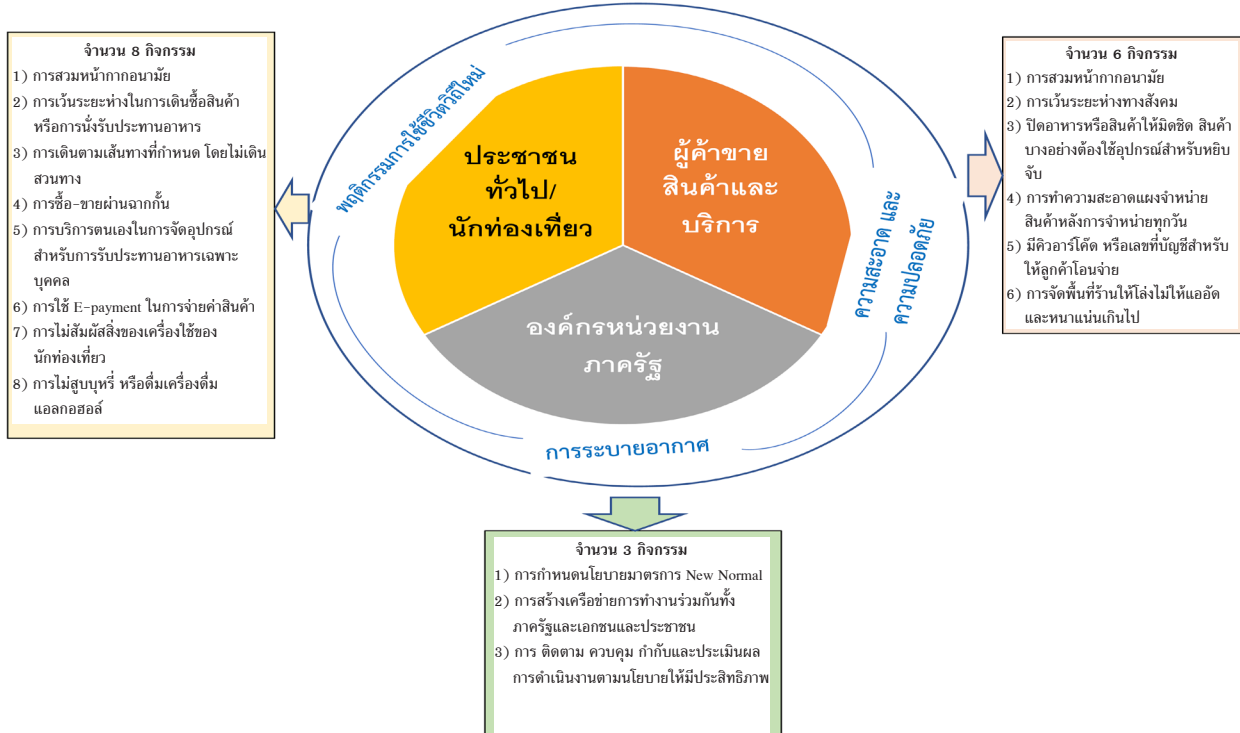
จำนวน 8 กิจกรรม
1) การสวมหน้ากากอนามัย
2) การเว้นระยะห่างในการเดินซื้อสินค้าหรือการนั่งรับประทานอาหาร
3) การเดินตามเส้นทางที่กำหนด โดยไม่เดินสวนทาง
4) การซื้อ-ขายผ่านฉากกั้น
5) การบริการตนเองในการจัดอุปกรณ์สำหรับการรับประทานอาหารเฉพาะบุคคล
6) การใช้ E-payment ในการจ่ายค่าสินค้า
7) การไม่สัมผัสสิ่งของเครื่องใช้ของนักท่องเที่ยว
8) การไม่สูบบุหรี่ หรือดื่มเครื่องดื่มแอลกอฮอล์

พฤติกรรมการใช้ชีวิตวิถีใหม่

ประชาชนทั่วไป/นักท่องเที่ยว

ผู้ค้าขายสินค้าและบริการ

องค์กรหน่วยงานภาครัฐ

ความสะอาด และความปลอดภัย

การระบายอากาศ

จำนวน 6 กิจกรรม
1) การสวมหน้ากากอนามัย
2) การเว้นระยะห่างทางสังคม
3) ปิดอาหารหรือสินค้าให้มิดชิด สินค้าบางอย่างต้องใช้อุปกรณ์สำหรับหยิบจับ
4) การทำความสะอาดแผงจำหน่ายสินค้าหลังการจำหน่ายทุกวัน
5) มีคิวอาร์โค้ด หรือเลขที่บัญชีสำหรับให้ลูกค้าโอนจ่าย
6) การจัดพื้นที่ร้านให้โล่งไม่ให้แออัดและหนาแน่นเกินไป

จำนวน 3 กิจกรรม
1) การกำหนดนโยบายมาตรการ New Normal
2) การสร้างเครือข่ายการทำงานร่วมกันทั้งภาครัฐและเอกชนและประชาชน
3) การ ติดตาม ควบคุม กำกับและประเมินผลการดำเนินงานตามนโยบายให้มีประสิทธิภาพ